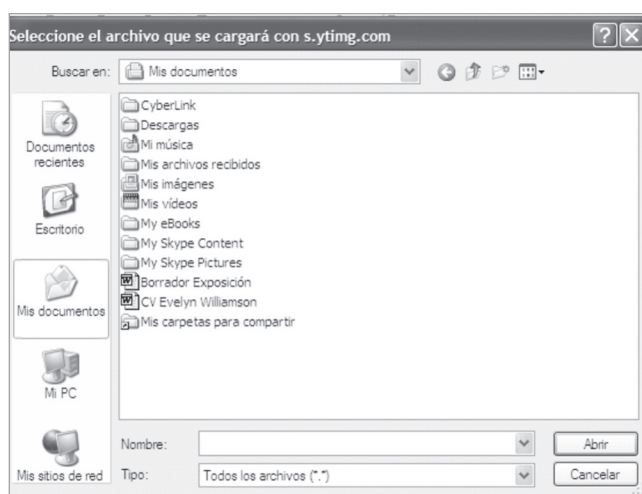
Seleccione el archivo que se cargará con s.ytimg.com

Buscar en: Mis documentos

Documentos recientes
Escritorio
Mis documentos
Mi PC
Mis sitios de red

CyberLink
Descargas
Mi música
Mis archivos recibidos
Mis imágenes
Mis vídeos
My eBooks
My Skype Content
My Skype Pictures
Borrador Exposición
CV Evelyn Williamson
Mis carpetas para compartir

Nombre:
Tipo: Todos los archivos (*.*)

Abrir
Cancelar